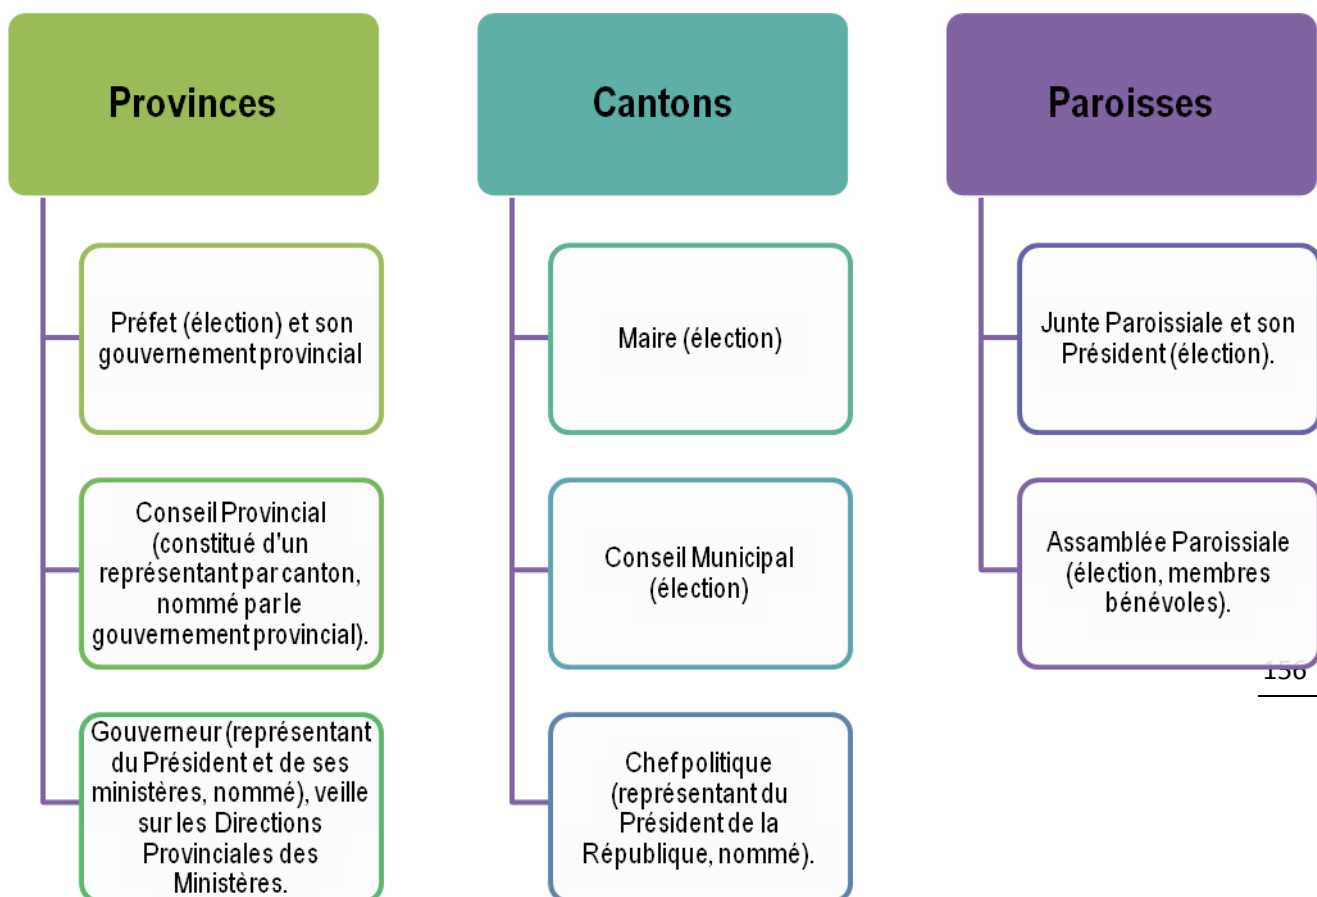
Provinces

Préfet (élection) et son gouvernement provincial

Conseil Provincial (constitué d'un représentant par canton, nommé par le gouvernement provincial).

Gouverneur (représentant du Président et de ses ministères, nommé), veille sur les Directions Provinciales des Ministères.

Cantons

Maire (élection)

Conseil Municipal (élection)

Chef politique (représentant du Président de la République, nommé).

Paroisses

Junte Paroissiale et son Président (élection).

Assamblée Paroissiale (élection, membres bénévoles).

156